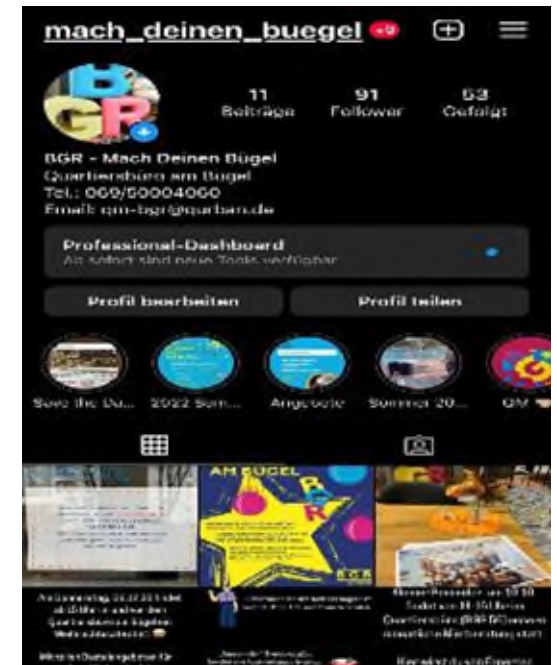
mach_deinen_buegel 9+

BGR

11 Beiträge
91 Follower
53 Gefolgt

BGR - Mach Deinen Bügel
Quartiersbüro am Bügel
Tel.: 069/50004060
Email: qm-bgr@qurban.de

Professional-Dashboard
Ab sofort sind neue Tools verfügbar

Profil bearbeiten
Profil teilen

Save the Da...
2022 Som...
Angebote
Sommer 20...
QM

AM BÜGEL
BGR

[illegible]
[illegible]
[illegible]
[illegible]
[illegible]
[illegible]